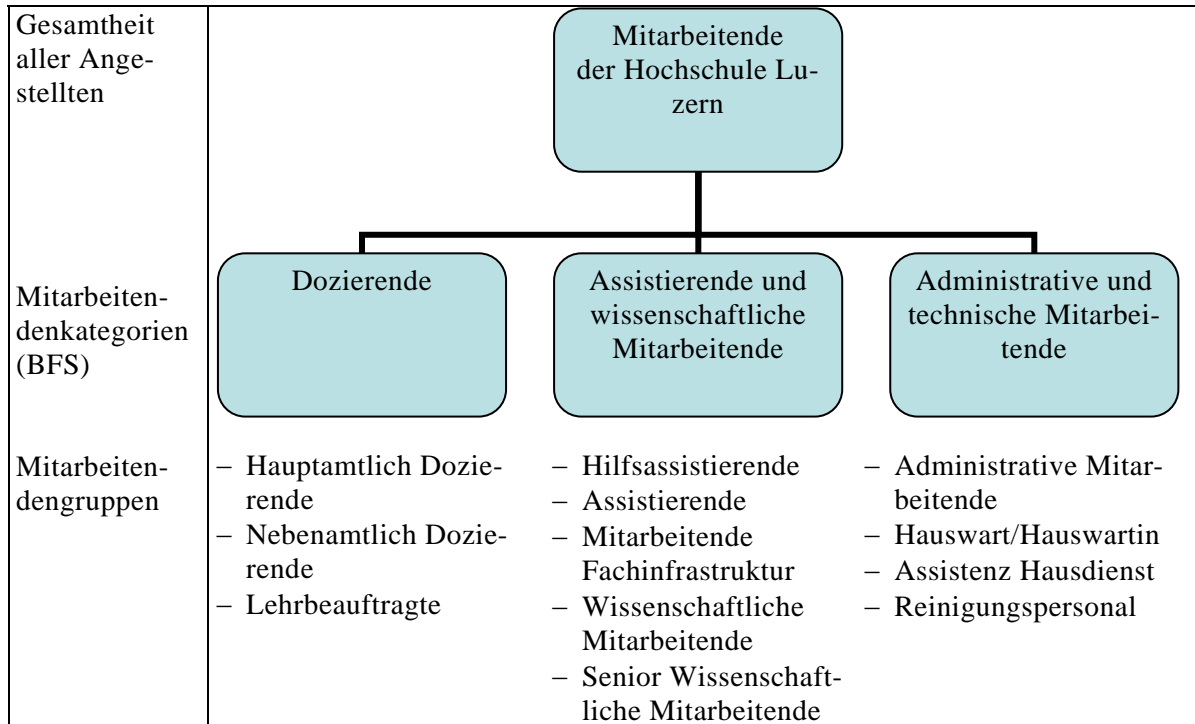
Gesamtheit aller Angestellten

Mitarbeitende der Hochschule Luzern

Mitarbeitendenkategorien (BFS)

Dozierende

Assistierende und wissenschaftliche Mitarbeitende

Administrative und technische Mitarbeitende

Mitarbeitendengruppen

– Hauptamtlich Dozierende
– Nebenamtlich Dozierende
– Lehrbeauftragte

– Hilfsassistierende
– Assistierende
– Mitarbeitende Fachinfrastruktur
– Wissenschaftliche Mitarbeitende
– Senior Wissenschaftliche Mitarbeitende

– Administrative Mitarbeitende
– Hauswart/Hauswartin
– Assistenz Hausdienst
– Reinigungspersonal